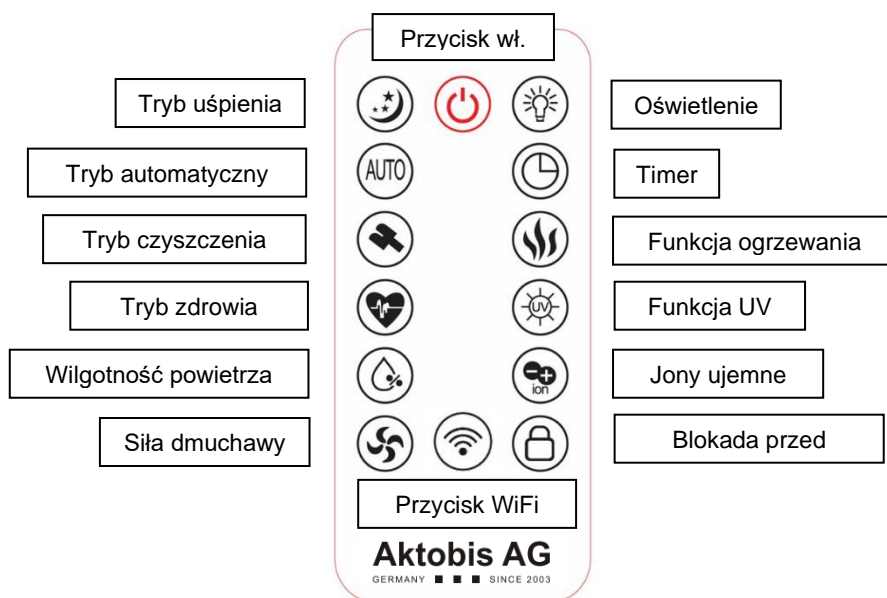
Przycisk wł.

Tryb uśpienia

Oświetlenie

Tryb automatyczny

AUTO

Timer

Tryb czyszczenia

Funkcja ogrzewania

Tryb zdrowia

UV

Funkcja UV

Wilgotność powietrza

ion

Jony ujemne

Siła dmuchawy

Blokada przed

Przycisk WiFi

Aktobis AG

GERMANY ■ ■ ■ SINCE 2003